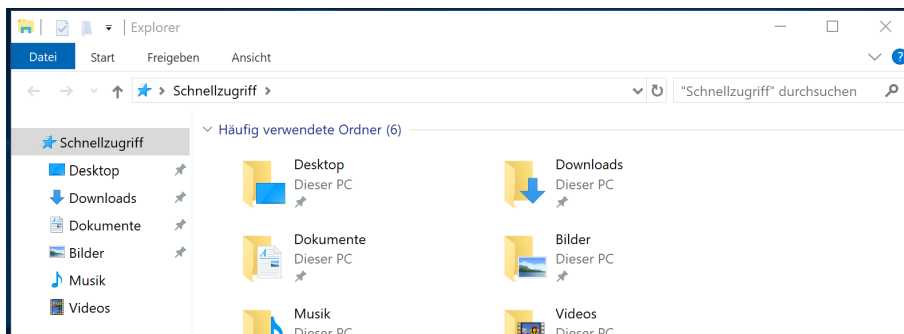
Explorer

Datei Start Freigeben Ansicht

Schnellzugriff

"Schnellzugriff" durchsuchen

Schnellzugriff
Desktop
Downloads
Dokumente
Bilder
Musik
Videos

Häufig verwendete Ordner (6)

Desktop
Dieser PC

Downloads
Dieser PC

Dokumente
Dieser PC

Bilder
Dieser PC

Musik
Dieser PC

Videos
Dieser PC